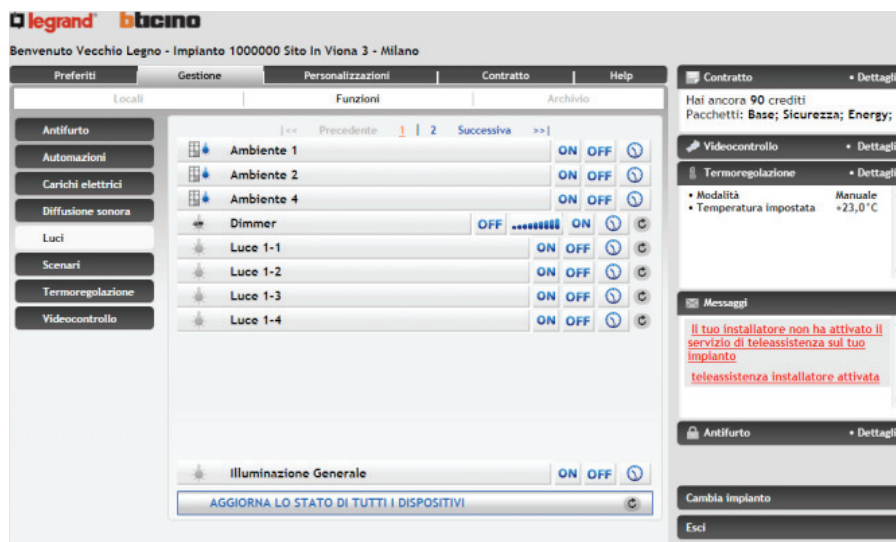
legrand® bticino

Benvenuto Vecchio Legno - Impianto 1000000 Sito In Viona 3 - Milano

Preferiti | Gestione | Personalizzazioni | Contratto | Help

Locali | Funzioni | Archivio

Antifurto
Automazioni
Carichi elettrici
Diffusione sonora
Luci
Scenari
Termoregolazione
Videocontrollo

|<< Precedente 1 | 2 Successiva >>|

Ambiente 1 ON OFF
Ambiente 2 ON OFF
Ambiente 4 ON OFF
Dimmer OFF ON
Luce 1-1 ON OFF
Luce 1-2 ON OFF
Luce 1-3 ON OFF
Luce 1-4 ON OFF

Illuminazione Generale ON OFF

AGGIORNA LO STATO DI TUTTI I DISPOSITIVI

Contratto • Dettagli
Hai ancora 90 crediti
Pacchetti: Base; Sicurezza; Energy;

Videocontrollo • Dettagli

Termoregolazione • Dettagli
• Modalità Manuale
• Temperatura impostata +23,0°C

Messaggi
Il tuo installatore non ha attivato il servizio di teleassistenza sul tuo impianto
teleassistenza installatore attivata

Antifurto • Dettagli

Cambia impianto

Esci